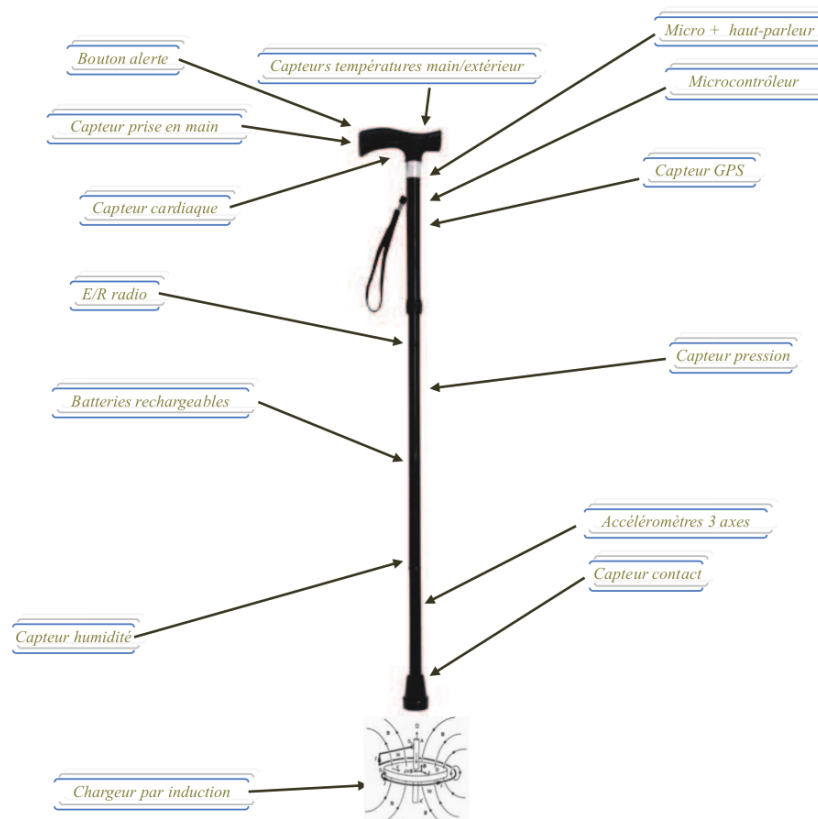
Bouton alerte

Capteurs températures main/extérieur

Micro + haut-parleur

Microcontrôleur

Capteur prise en main

Capteur GPS

Capteur cardiaque

E/R radio

Capteur pression

Batteries rechargeables

Accéléromètres 3 axes

Capteur contact

Capteur humidité

Chargeur par induction